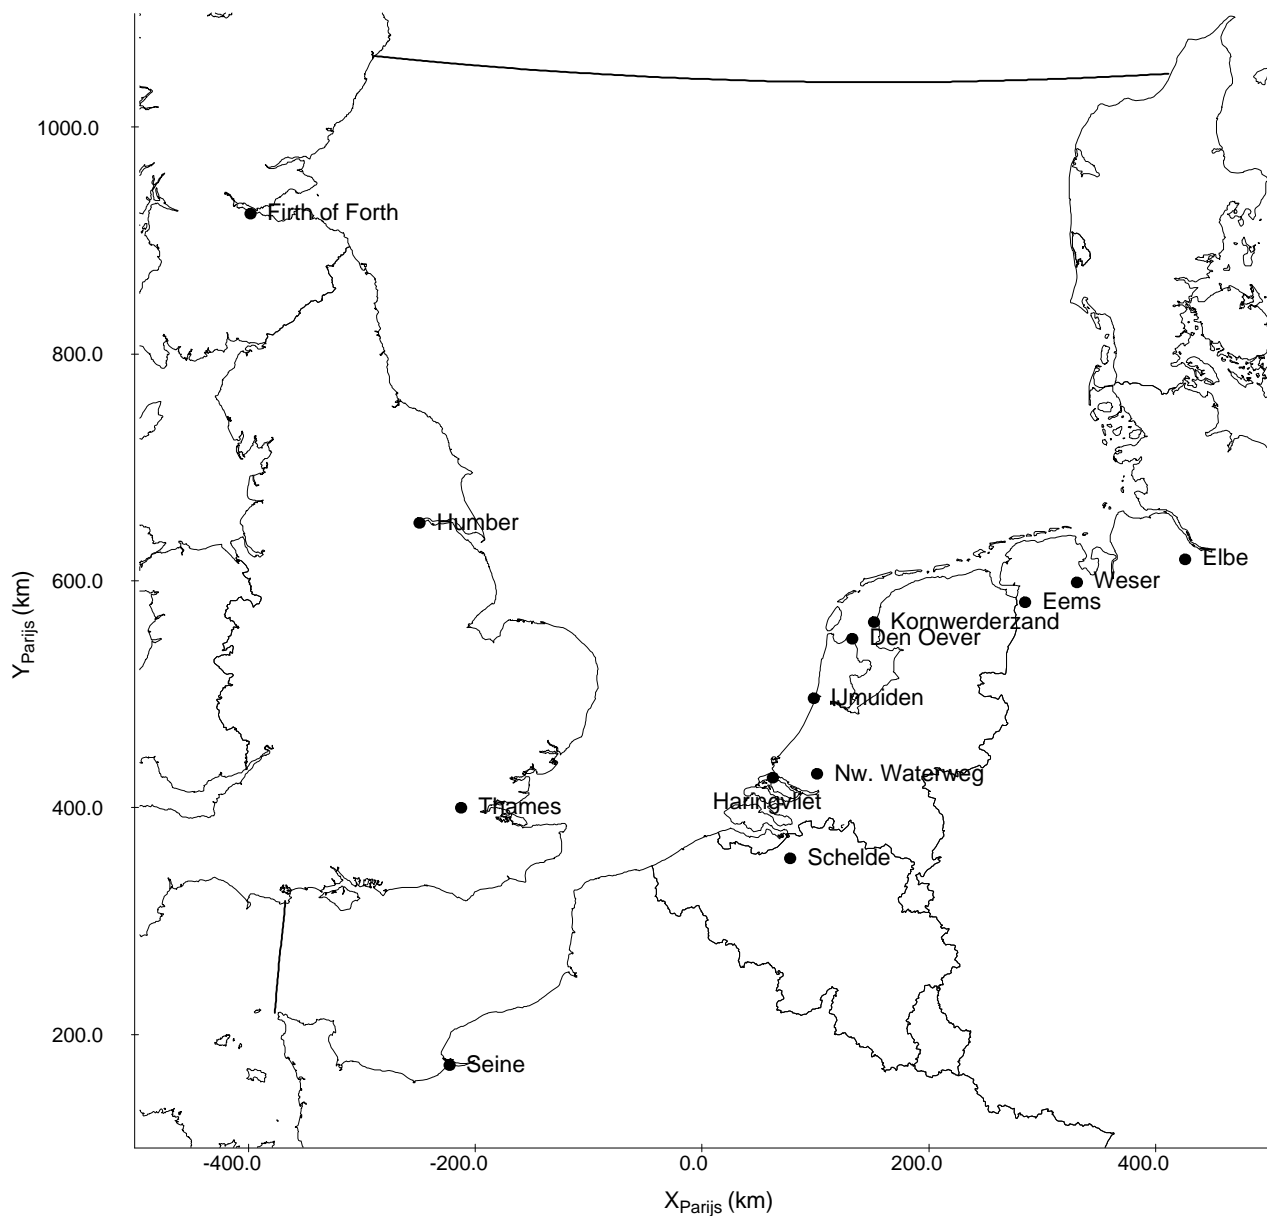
1000.0
800.0
600.0
400.0
200.0

$Y_{Parijs}$ (km)

Firth of Forth
Humber
Thames
Seine
Elbe
Weser
Eems
Kornwerderzand
Den Oever
IJmuiden
Nw. Waterweg
Haringvliet
Schelde

-400.0
-200.0
0.0
200.0
400.0

$X_{Parijs}$ (km)